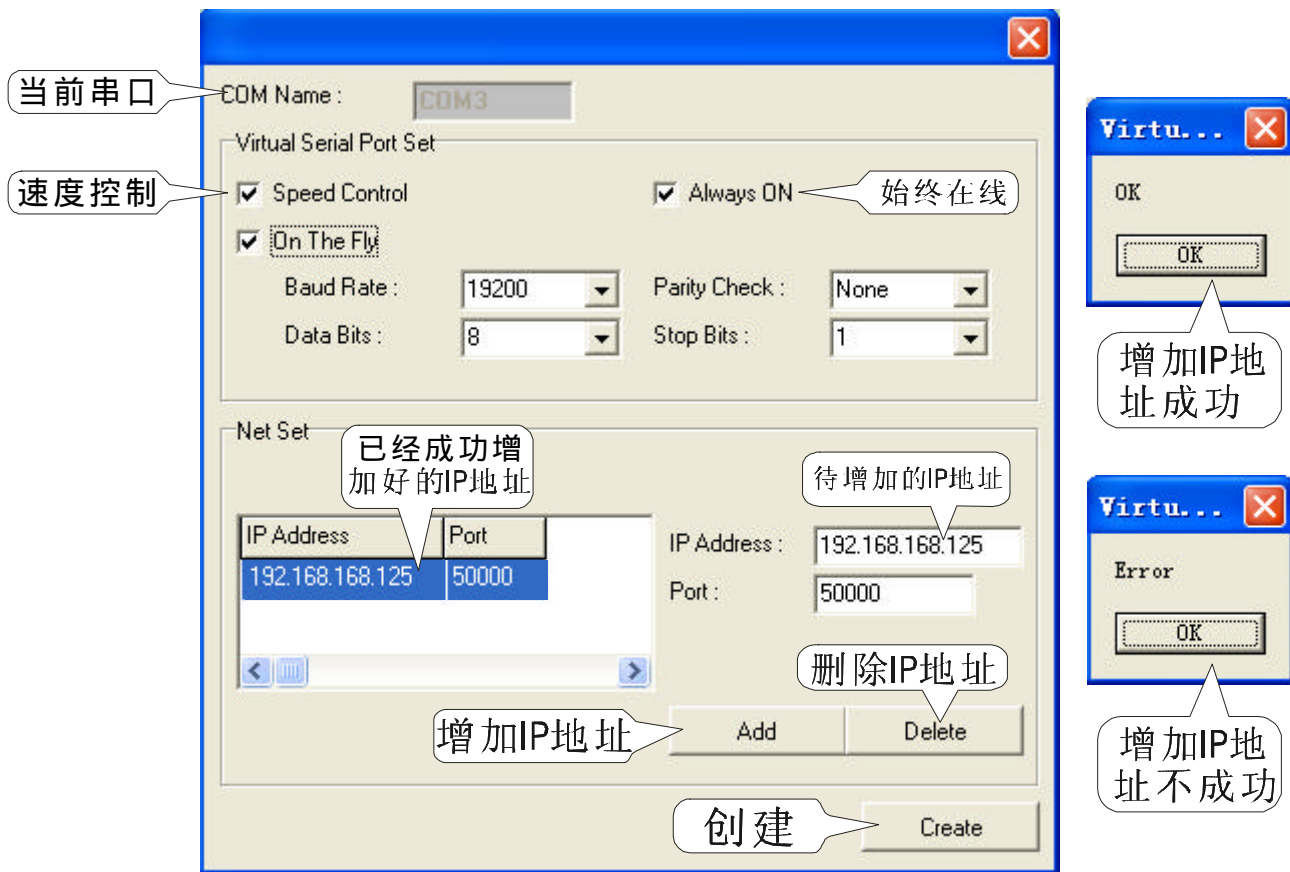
当前串口
COM Name :
COM3
Virtual Serial Port Set
速度控制
Speed Control
Always ON
始终在线
On The Fly
Baud Rate :
19200
Parity Check :
None
Data Bits :
8
Stop Bits :
1
Net Set
已经成功增加好的IP地址
待增加的IP地址
| IP Address | Port |
|---|---|
| 192.168.168.125 | 50000 |
IP Address :
192.168.168.125
Port :
50000
删除IP地址
增加IP地址
Add
Delete
创建
Create

Virtu...
OK
OK
增加IP地址成功

Virtu...
Error
OK
增加IP地址不成功